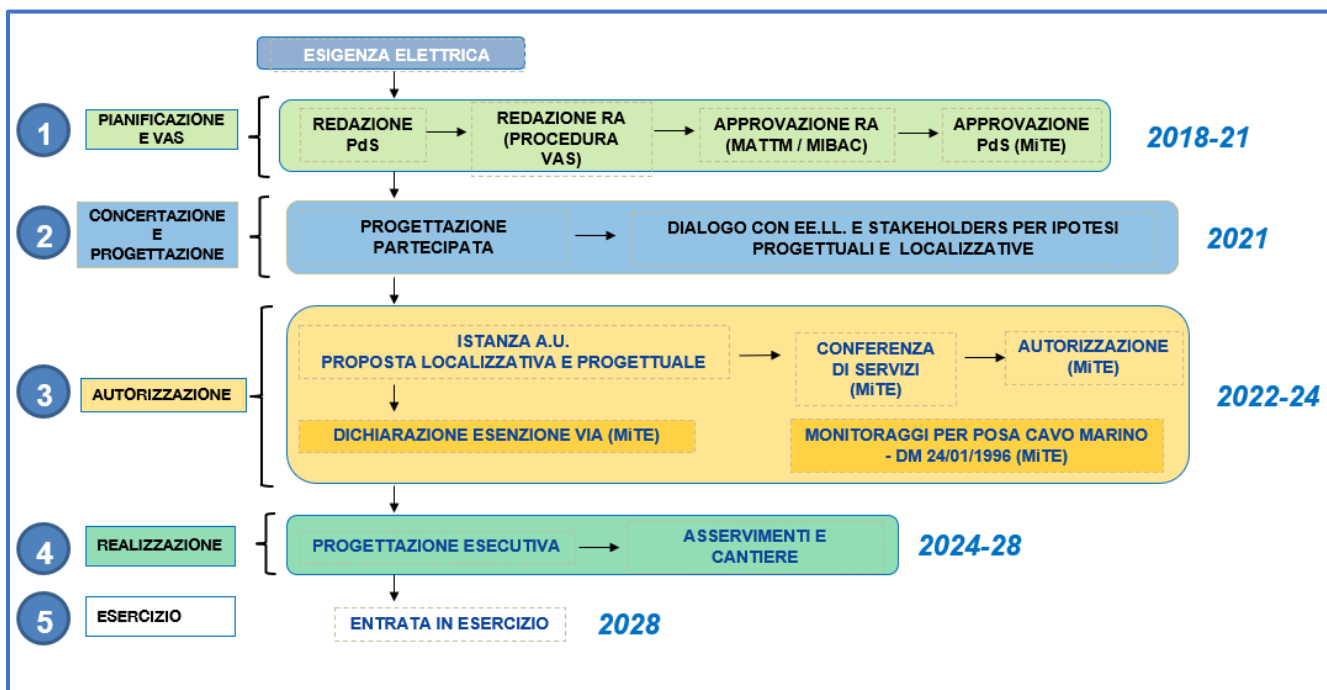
ESIGENZA ELETTRICA

1 PIANIFICAZIONE E VAS

REDAZIONE PdS → REDAZIONE RA (PROCEDURA VAS) → APPROVAZIONE RA (MATTM / MIBAC) → APPROVAZIONE PdS (MiTE)

2018-21

2 CONCERTAZIONE E PROGETTAZIONE

PROGETTAZIONE PARTECIPATA → DIALOGO CON EE.LL. E STAKEHOLDERS PER IPOTESI PROGETTUALI E LOCALIZZATIVE

2021

3 AUTORIZZAZIONE

ISTANZA A.U. PROPOSTA LOCALIZZATIVA E PROGETTUALE → CONFERENZA DI SERVIZI (MiTE) → AUTORIZZAZIONE (MiTE)

DICHIARAZIONE ESENZIONE VIA (MiTE)

MONITORAGGI PER POSA CAVO MARINO - DM 24/01/1996 (MiTE)

2022-24

4 REALIZZAZIONE

PROGETTAZIONE ESECUTIVA → ASSERVIMENTI E CANTIERE

2024-28

5 ESERCIZIO

ENTRATA IN ESERCIZIO

2028